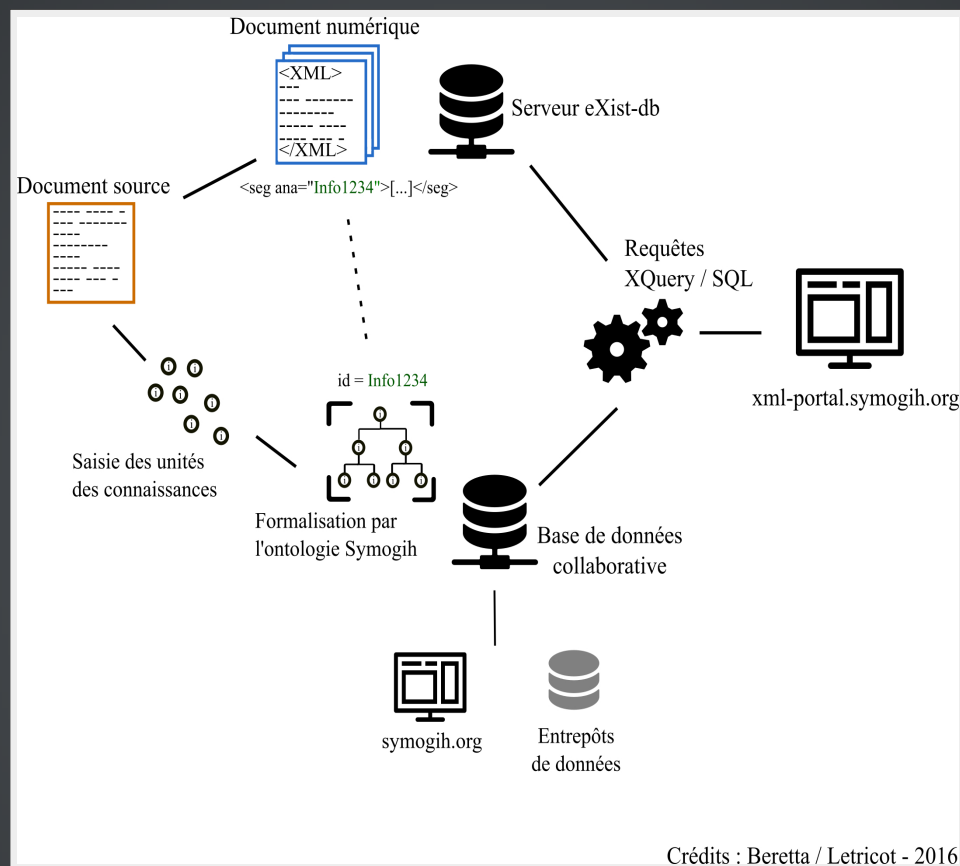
Document numérique

<XML>
---
--- -------
--------
----- ----
---- --- -
</XML>

Serveur eXist-db

Document source

---- ---- -
--- -------
----
--------
----
----- ----
---- --- -
---

<seg ana="Info1234">[...]</seg>

Requêtes
XQuery / SQL

xml-portal.symogih.org

id = Info1234

Saisie des unités des connaissances

Formalisation par l'ontologie Symogih

Base de données collaborative

symogih.org

Entrepôts de données

Crédits : Beretta / Letricot - 2016